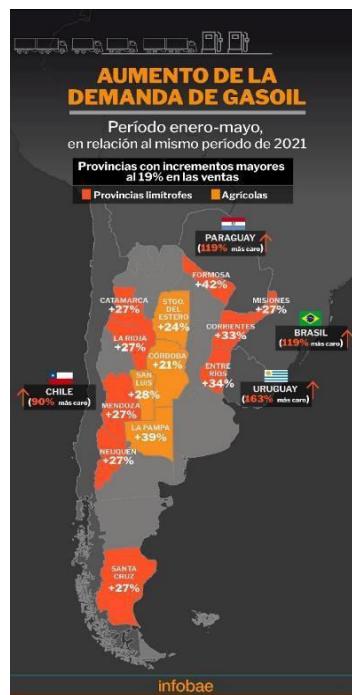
AUMENTO DE LA DEMANDA DE GASOIL

Período enero-mayo, en relación al mismo período de 2021

Provincias con incrementos mayores al 19% en las ventas

Provincias limítrofes
Agrícolas

PARAGUAY
(119% más caro)

FORMOSA
+42%

CATAMARCA
+27%

STGO. DEL ESTERO
+24%

MISIONES
+27%

LA RIOJA
+27%

CORRIENTES
+33%

BRASIL
(119% más caro)

CÓRDOBA
+21%

SAN LUIS
+28%

ENTRE RÍOS
+34%

CHILE
(90% más caro)

MENDOZA
+27%

URUGUAY
(163% más caro)

LA PAMPA
+39%

NEUQUÉN
+27%

SANTA CRUZ
+27%

infobae